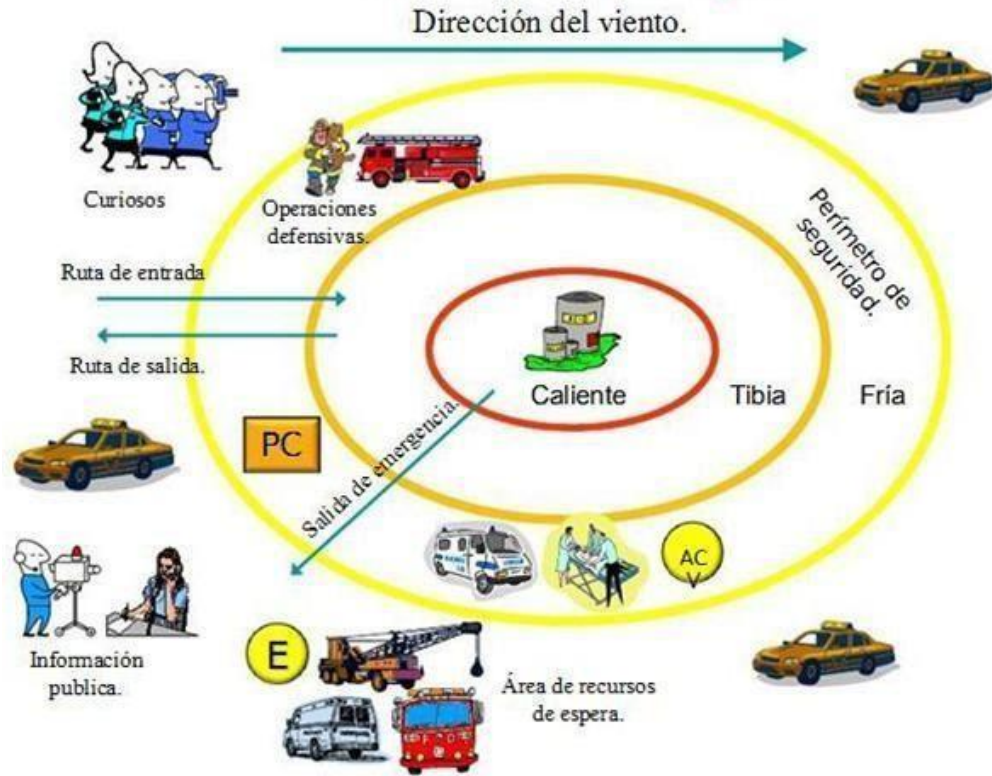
Dirección del viento.

Curiosos

Operaciones defensivas.

Perímetro de seguridad.

Ruta de entrada

Ruta de salida.

Caliente

Tibia

Fría

PC

Salida de emergencia.

ACV

E

Información publica.

Área de recursos de espera.